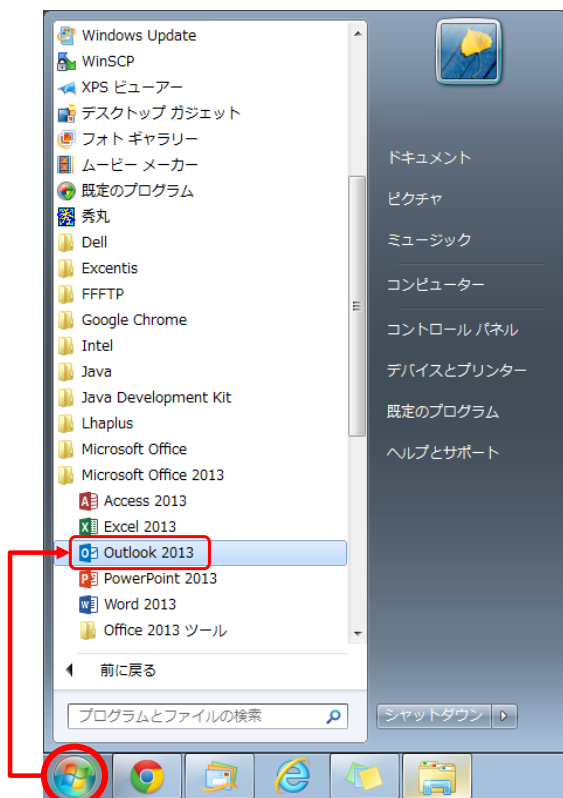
Windows Update
WinSCP
XPS ビューアー
デスクトップ ガジェット
フォト ギャラリー
ムービー メーカー
既定のプログラム
秀丸
Dell
Excentis
FFFTP
Google Chrome
Intel
Java
Java Development Kit
Lhaplus
Microsoft Office
Microsoft Office 2013
Access 2013
Excel 2013
Outlook 2013
PowerPoint 2013
Word 2013
Office 2013 ツール
前に戻る
プログラムとファイルの検索

ドキュメント
ピクチャ
ミュージック
コンピューター
コントロール パネル
デバイスとプリンター
既定のプログラム
ヘルプとサポート
シャットダウン